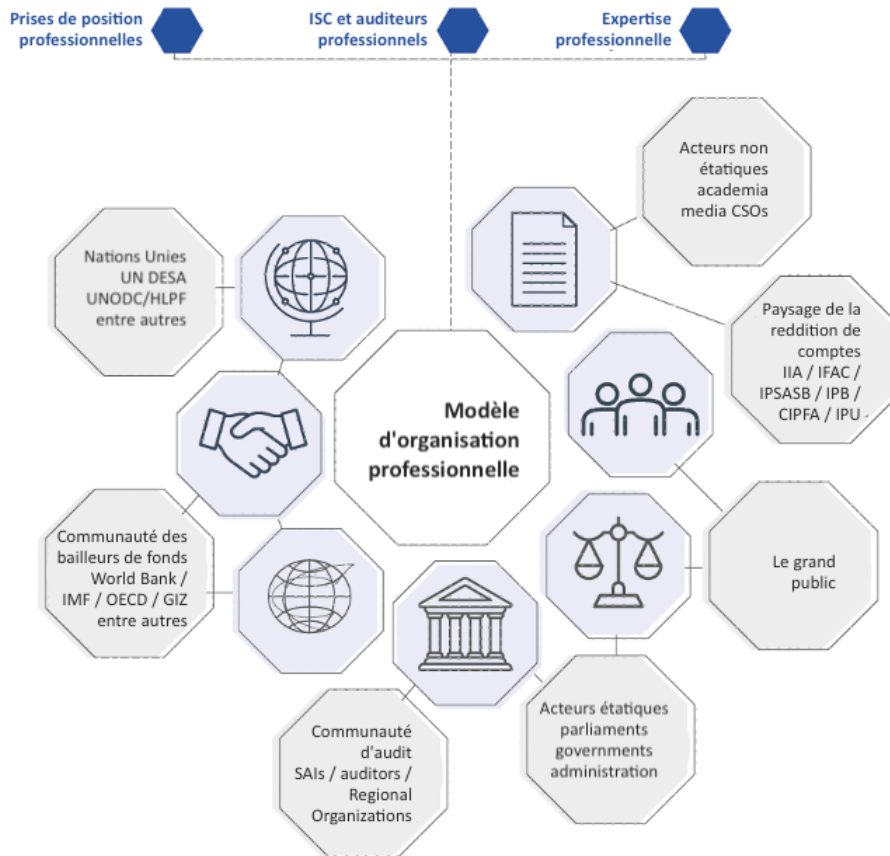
Prises de position professionnelles

ISC et auditeurs professionnels

Expertise professionnelle

Acteurs non étatiques academia media CSOs

Nations Unies UN DESA UNODC/HLPF entre autres

Paysage de la reddition de comptes IIA / IFAC / IPSASB / IPB / CIPFA / IPU -

Modèle d'organisation professionnelle

Communauté des bailleurs de fonds World Bank / IMF / OECD / GIZ entre autres

Le grand public

Acteurs étatiques parliaments governments administration

Communauté d'audit SAIs / auditors / Regional Organizations